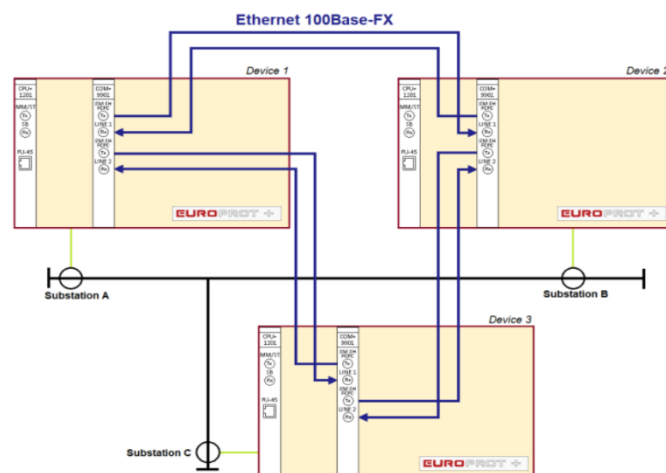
Ethernet 100Base-FX

Device 1

CPU+ 1201

MM/IT
Tx
SB
Rx

RJ-45

COM+ 9901

EM EH
RCPC
Tx
LINE 1
Rx
EM EH
RCPC
Tx
LINE 2
Rx

EUROPROT +

Device 2

CPU+ 1201

MM/IT
Tx
SB
Rx

RJ-45

COM+ 9901

EM EH
RCPC
Tx
LINE 1
Rx
EM EH
RCPC
Tx
LINE 2
Rx

EUROPROT +

Substation A

Substation B

Device 3

CPU+ 1201

MM/IT
Tx
SB
Rx

RJ-45

COM+ 9901

EM EH
RCPC
Tx
LINE 1
Rx
EM EH
RCPC
Tx
LINE 2
Rx

Substation C

EUROPROT +